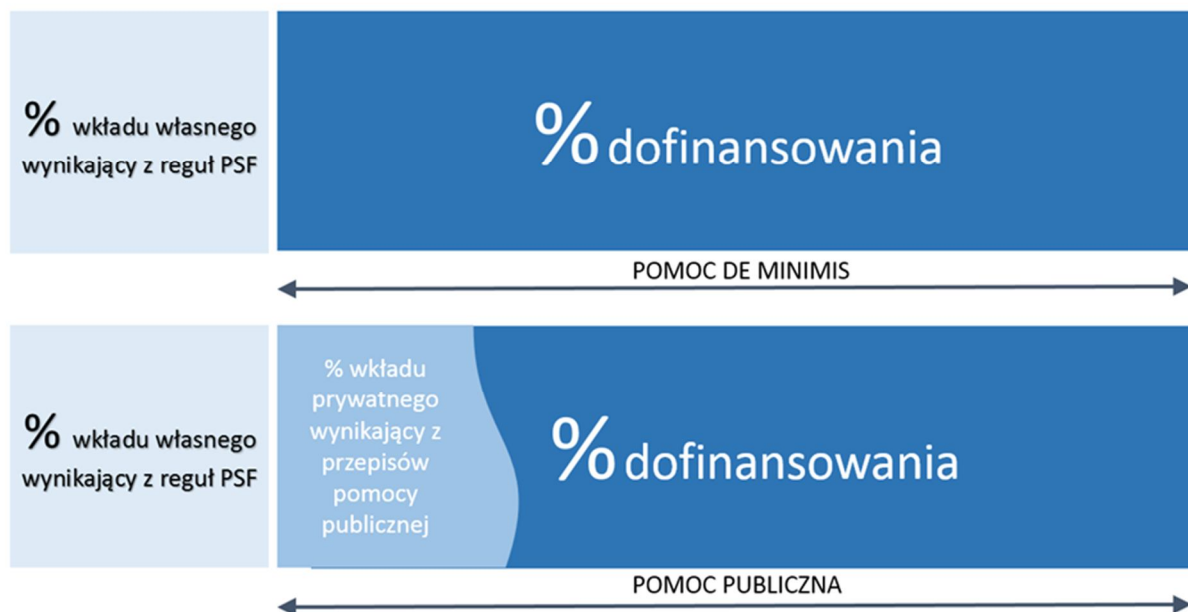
% wkładu własnego wynikający z reguł PSF

% dofinansowania

POMOC DE MINIMIS

% wkładu własnego wynikający z reguł PSF

% wkładu prywatnego wynikający z przepisów pomocy publicznej

% dofinansowania

POMOC PUBLICZNA